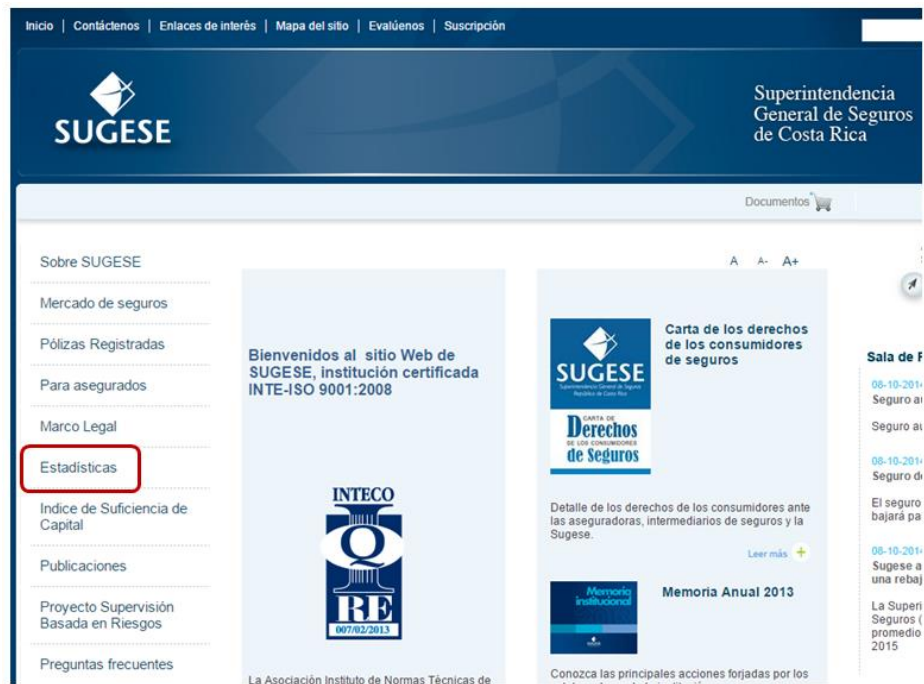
Inicio | Contáctenos | Enlaces de interés | Mapa del sitio | Evalúenos | Suscripción

SUGESE

Superintendencia General de Seguros de Costa Rica

Documentos

Sobre SUGESE

Mercado de seguros

Pólizas Registradas

Para asegurados

Marco Legal

Estadísticas

Indice de Suficiencia de Capital

Publicaciones

Proyecto Supervisión Basada en Riesgos

Preguntas frecuentes

A A- A+

Bienvenidos al sitio Web de SUGESE, institución certificada INTE-ISO 9001:2008

INTECO
Q
RE
007/02/2013

La Asociación Instituto de Normas Técnicas de

SUGESE
Superintendencia General de Seguros República de Costa Rica
CARTA DE
Derechos
DE LOS CONSUMIDORES
de Seguros

Carta de los derechos de los consumidores de seguros

Detalle de los derechos de los consumidores ante las aseguradoras, intermediarios de seguros y la Sugese.

Leer más +

Memoria institucional

Memoria Anual 2013

Conozca las principales acciones forjadas por los

Sala de F

08-10-201
Seguro a

Seguro a

08-10-201
Seguro d

El seguro
bajará pa

08-10-201
Sugese a
una rebaj

La Superi
Seguros (
promedio
2015